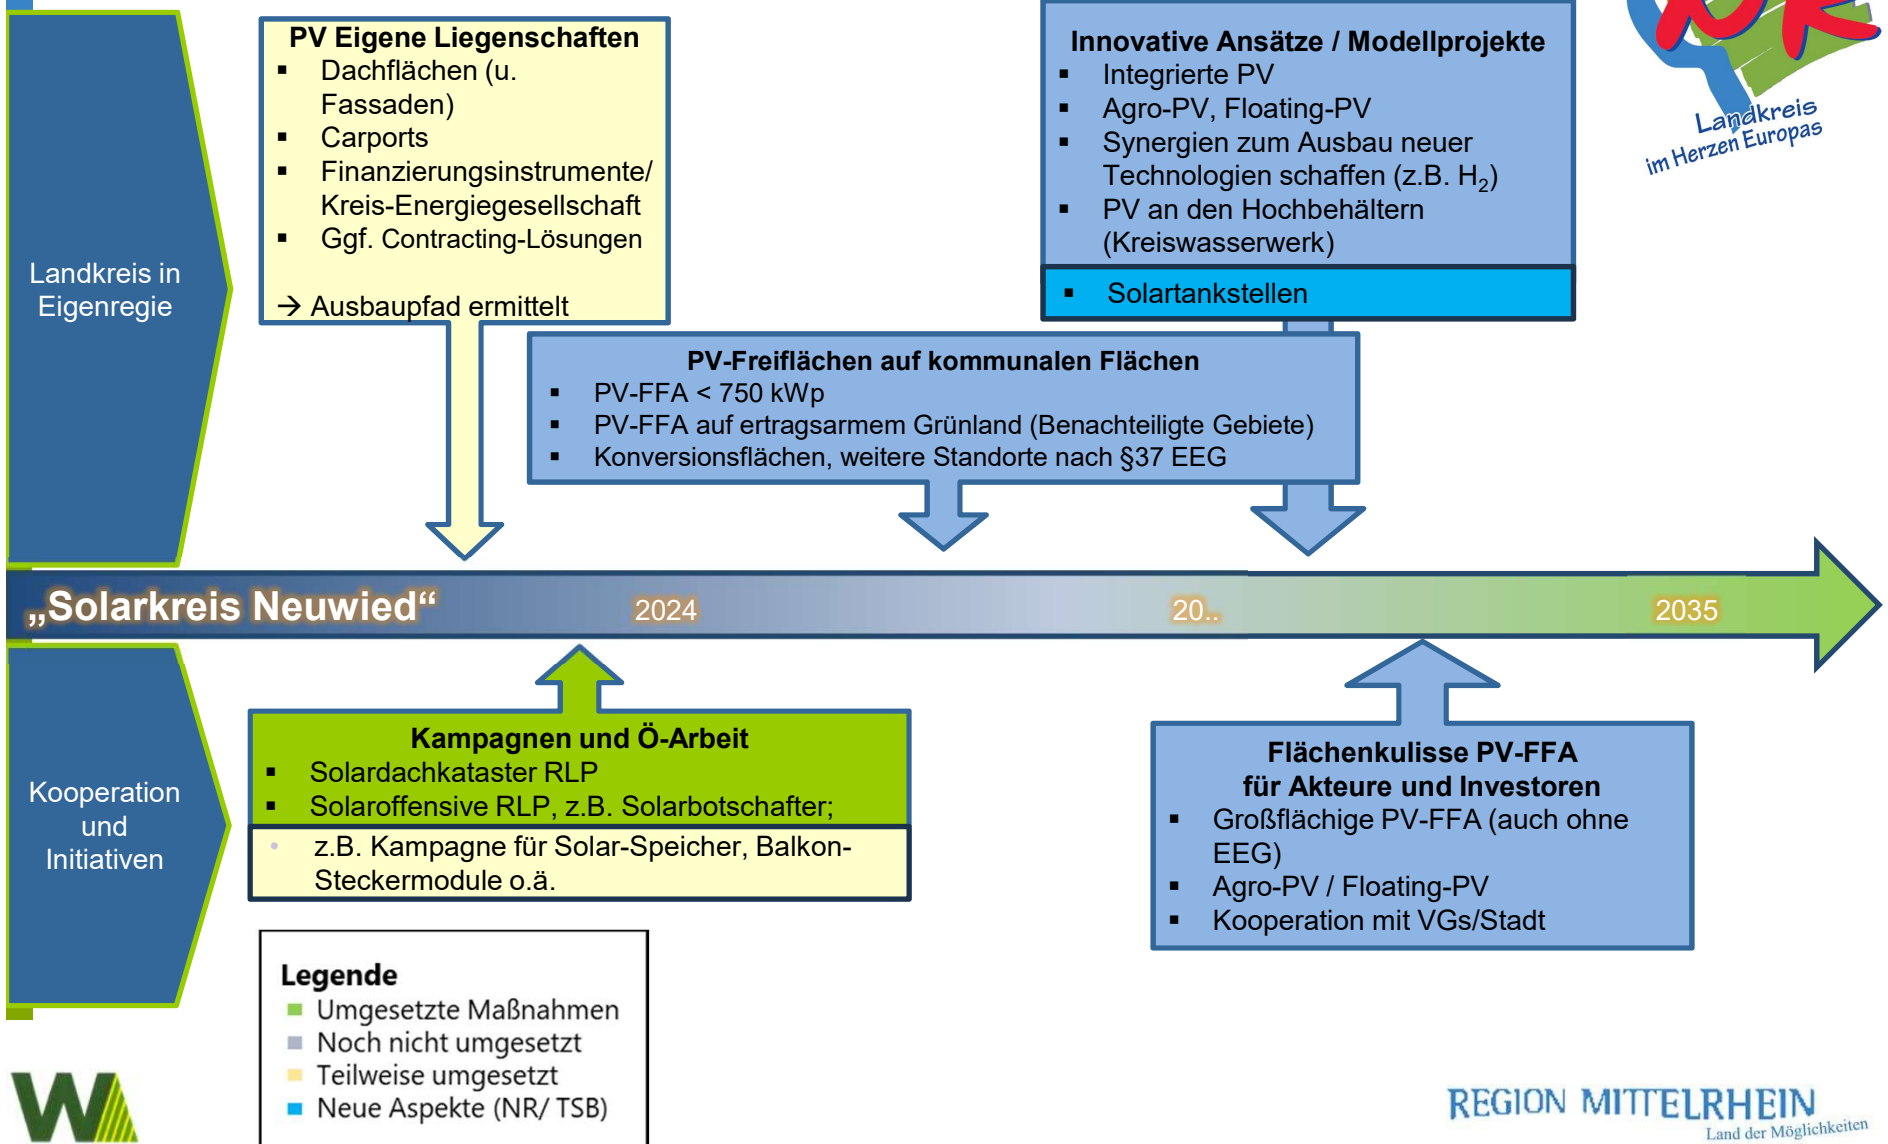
Landkreis in Eigenregie

PV Eigene Liegenschaften
- Dachflächen (u. Fassaden)
- Carports
- Finanzierungsinstrumente/ Kreis-Energiegesellschaft
- Ggf. Contracting-Lösungen

→ Ausbaupfad ermittelt

Innovative Ansätze / Modellprojekte
- Integrierte PV
- Agro-PV, Floating-PV
- Synergien zum Ausbau neuer Technologien schaffen (z.B. $H_2$)
- PV an den Hochbehältern (Kreiswasserwerk)
- Solartankstellen

Landkreis im Herzen Europas

PV-Freiflächen auf kommunalen Flächen
- PV-FFA < 750 kWp
- PV-FFA auf ertragsarmem Grünland (Benachteiligte Gebiete)
- Konversionsflächen, weitere Standorte nach §37 EEG

„Solarkreis Neuwied“ 2024 20.. 2035

Kooperation und Initiativen

Kampagnen und Ö-Arbeit
- Solardachkataster RLP
- Solaroffensive RLP, z.B. Solarbotschafter;
- z.B. Kampagne für Solar-Speicher, Balkon-Steckermodule o.ä.

Flächenkulisse PV-FFA für Akteure und Investoren
- Großflächige PV-FFA (auch ohne EEG)
- Agro-PV / Floating-PV
- Kooperation mit VGs/Stadt

Legende
- Umgesetzte Maßnahmen
- Noch nicht umgesetzt
- Teilweise umgesetzt
- Neue Aspekte (NR/ TSB)

REGION MITTELRHEIN
Land der Möglichkeiten